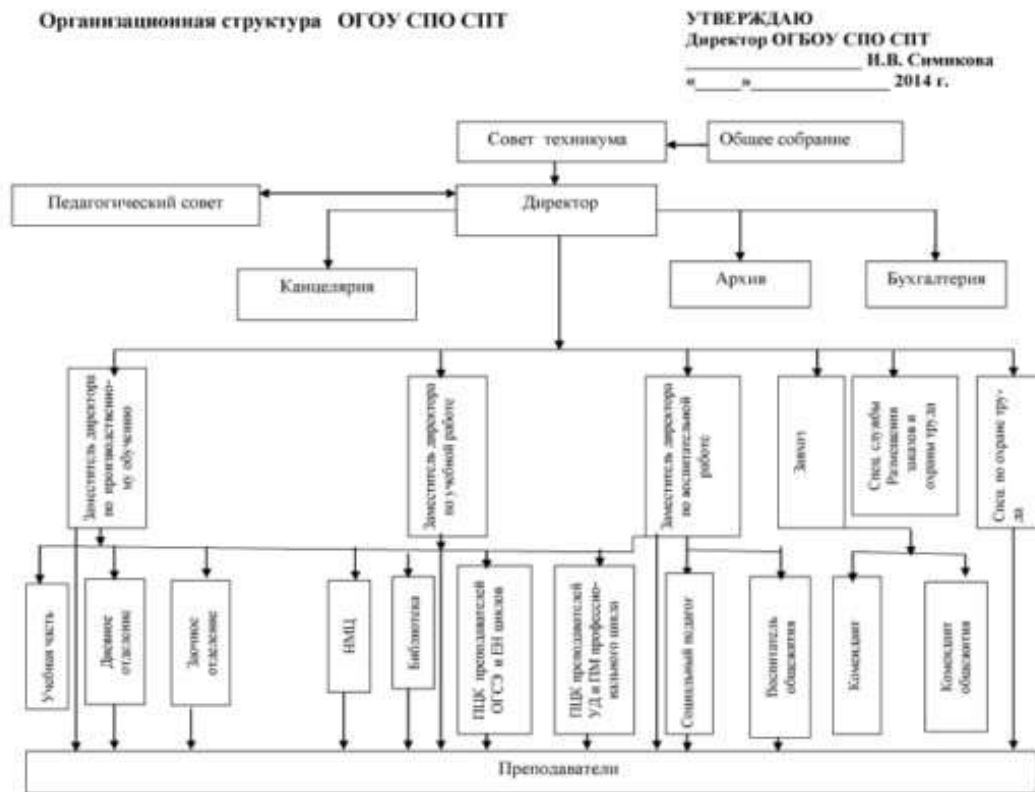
Организационная структура ОГОУ СПО СПТ

УТВЕРЖДАЮ
Директор ОГБОУ СПО СПТ
____________________ И.В. Симикова
«_____»______________ 2014 г.

Совет техникума

Общее собрание

Педагогический совет

Директор

Канцелярия

Архив

Бухгалтерия

Заместитель директора по производственному обучению

Заместитель директора по учебной работе

Заместитель директора по воспитательной работе

Завхоз

Спец. службы Разведения диковин и охраны труда

Спец. по охране труда

Учебная часть

Дневное отделение

Заочное отделение

НМЦ

Библиотека

ПЦК преподавателей ОГСЭ и ЕН циклов

ПЦК преподавателей УД и ПМ профессионального цикла

Социальный педагог

Воспитатель общежития

Комендант

Комендант общежития

Преподаватели